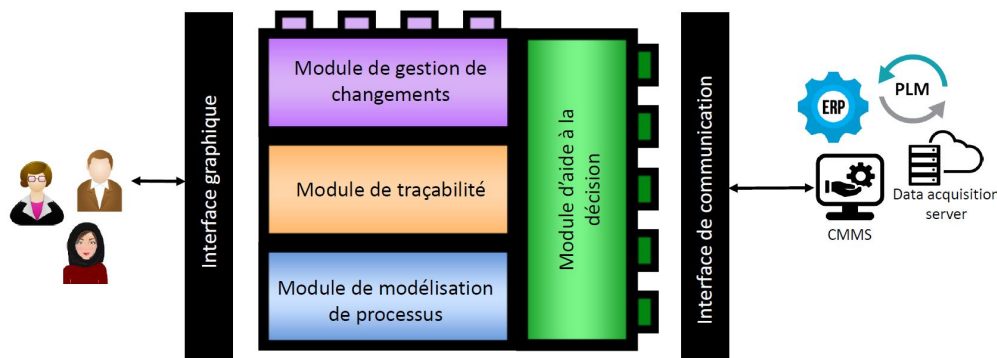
Interface graphique

Module de gestion de changements

Module de traçabilité

Module de modélisation de processus

Module d'aide à la décision

Interface de communication

ERP

PLM

CMMS

Data acquisition server